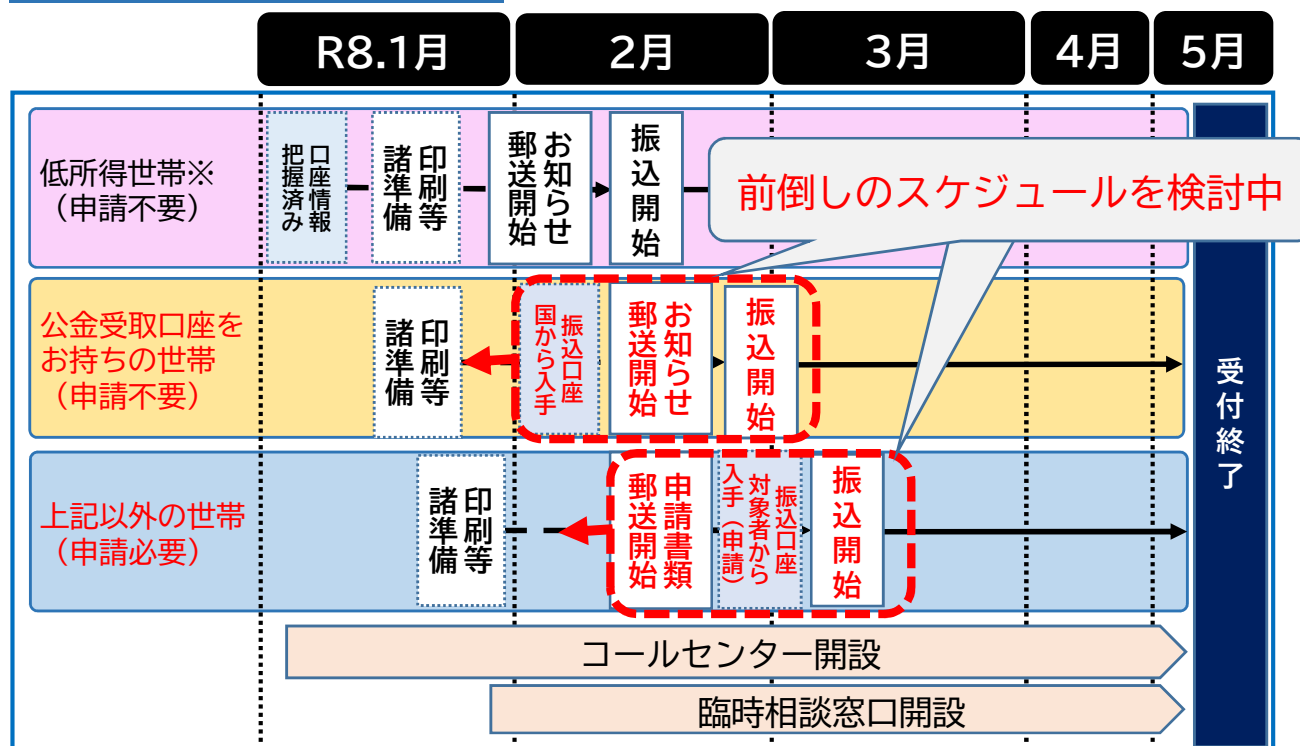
R8.1月 2月 3月 4月 5月

低所得世帯※（申請不要）
口座情報把握済み
印刷等諸準備
お知らせ郵送開始
振込開始

前倒しのスケジュールを検討中

公金受取口座をお持ちの世帯（申請不要）
印刷等諸準備
振込口座国から入手
お知らせ郵送開始
振込開始

上記以外の世帯（申請必要）
印刷等諸準備
申請書類郵送開始
振込口座対象者から入手（申請）
振込開始

受付終了

コールセンター開設
臨時相談窓口開設